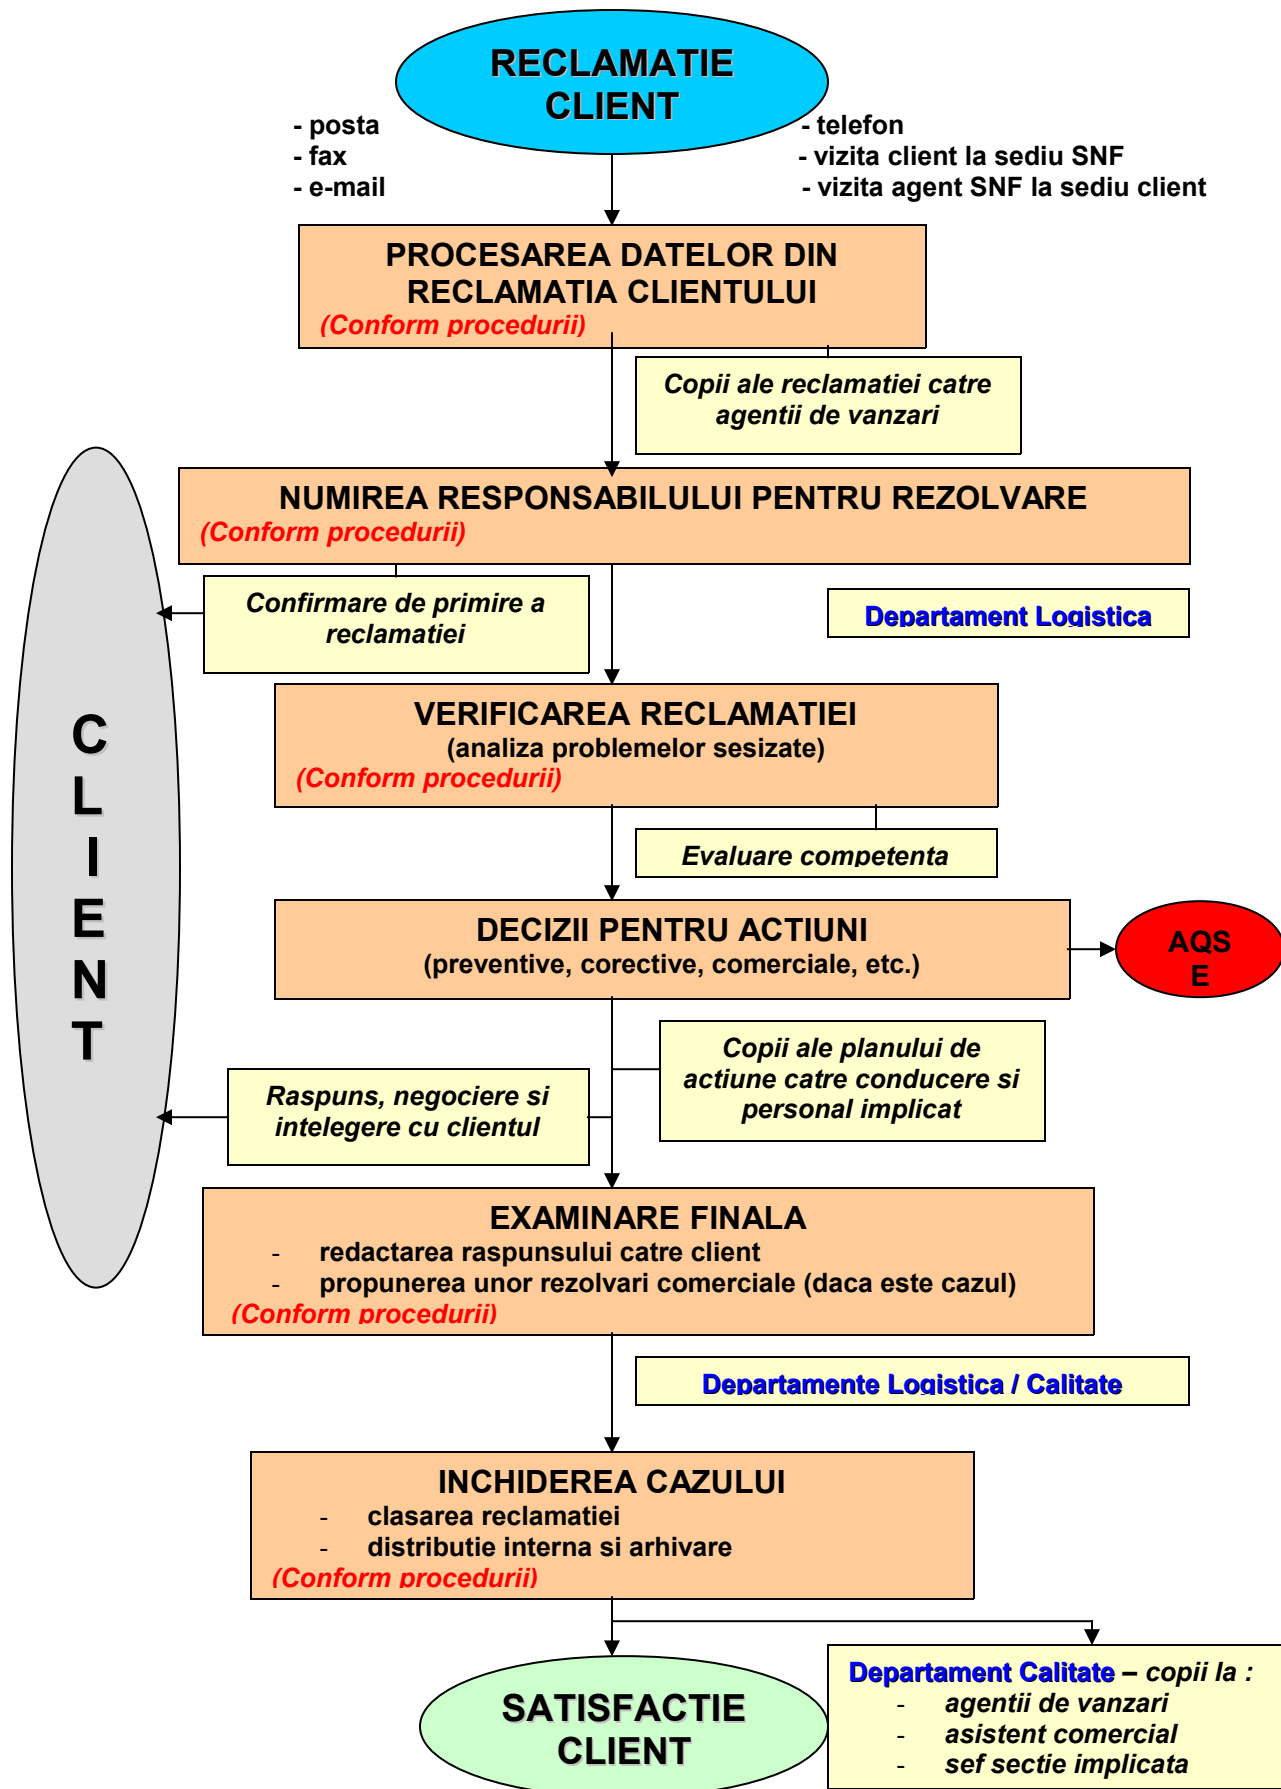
RECLAMATIE CLIENT

- posta
- fax
- e-mail

- telefon
- vizita client la sediu SNF
- vizita agent SNF la sediu client

PROCESAREA DATELOR DIN RECLAMATIA CLIENTULUI
(Conform procedurii)

Copii ale reclamatiei catre agentii de vanzari

NUMIREA RESPONSABILULUI PENTRU REZOLVARE
(Conform procedurii)

Confirmare de primire a reclamatiei

Departament Logistica

VERIFICAREA RECLAMATIEI
(analiza problemelor sesizate)
(Conform procedurii)

Evaluare competenta

DECIZII PENTRU ACTIUNI
(preventive, corective, comerciale, etc.)

AQS E

Copii ale planului de actiune catre conducere si personal implicat

Raspuns, negociere si intelegere cu clientul

C L I E N T

EXAMINARE FINALA
- redactarea raspunsului catre client
- propunerea unor rezolvari comerciale (daca este cazul)
(Conform procedurii)

Departamente Logistica / Calitate

INCHIDEREA CAZULUI
- clasarea reclamatiei
- distributie interna si arhivare
(Conform procedurii)

SATISFACTIE CLIENT

Departament Calitate – copii la :
- agentii de vanzari
- asistent comercial
- sef sectie implicata